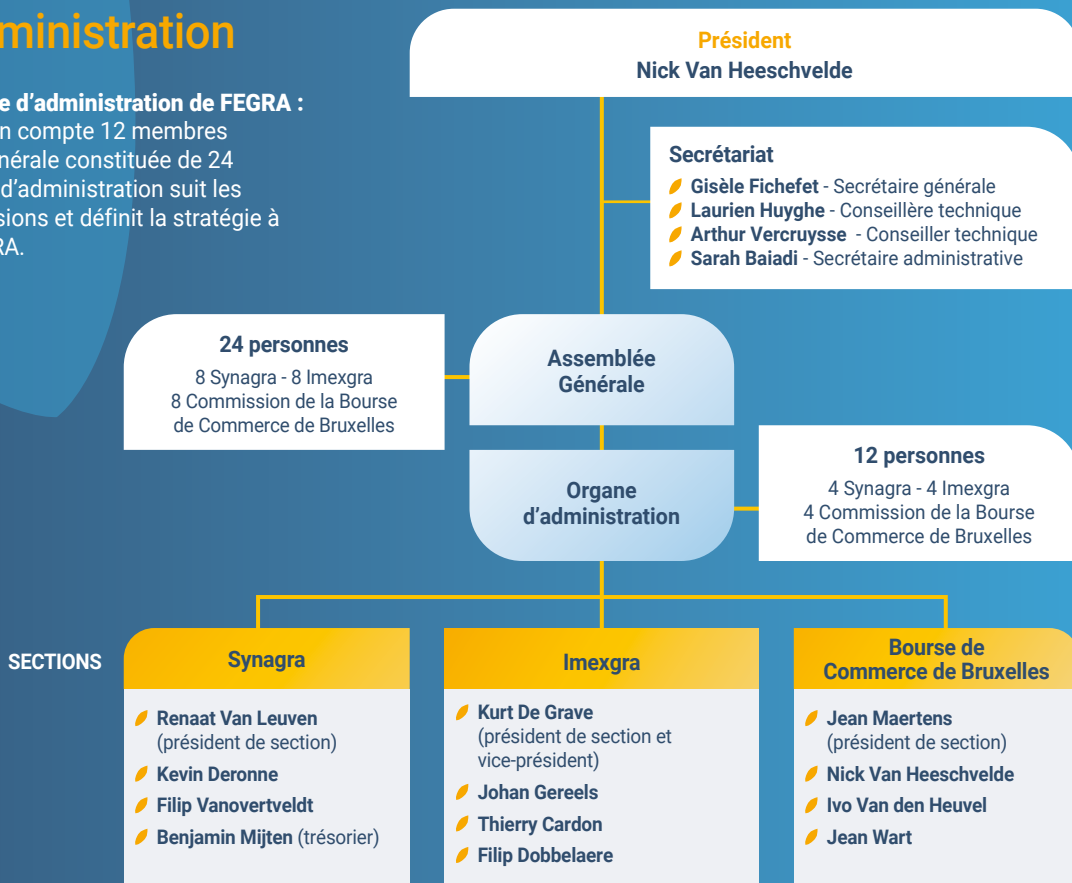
ministration

e d'administration de FEGRA : n compte 12 membres nérale constituée de 24 d'administration suit les sions et définit la stratégie à RA.

Président
Nick Van Heeschvelde

Secrétariat
Gisèle Fichefet - Secrétaire générale
Laurien Huyghe - Conseillère technique
Arthur Vercruysse - Conseiller technique
Sarah Baiadi - Secrétaire administrative

24 personnes
8 Synagra - 8 Imexgra
8 Commission de la Bourse de Commerce de Bruxelles

Assemblée Générale

Organe d'administration

12 personnes
4 Synagra - 4 Imexgra
4 Commission de la Bourse de Commerce de Bruxelles

SECTIONS

Synagra
Renaat Van Leuven (président de section)
Kevin Deronne
Filip Vanovertveldt
Benjamin Mijten (trésorier)

Imexgra
Kurt De Grave (président de section et vice-président)
Johan Gereels
Thierry Cardon
Filip Dobbelaere

Bourse de Commerce de Bruxelles
Jean Maertens (président de section)
Nick Van Heeschvelde
Ivo Van den Heuvel
Jean Wart